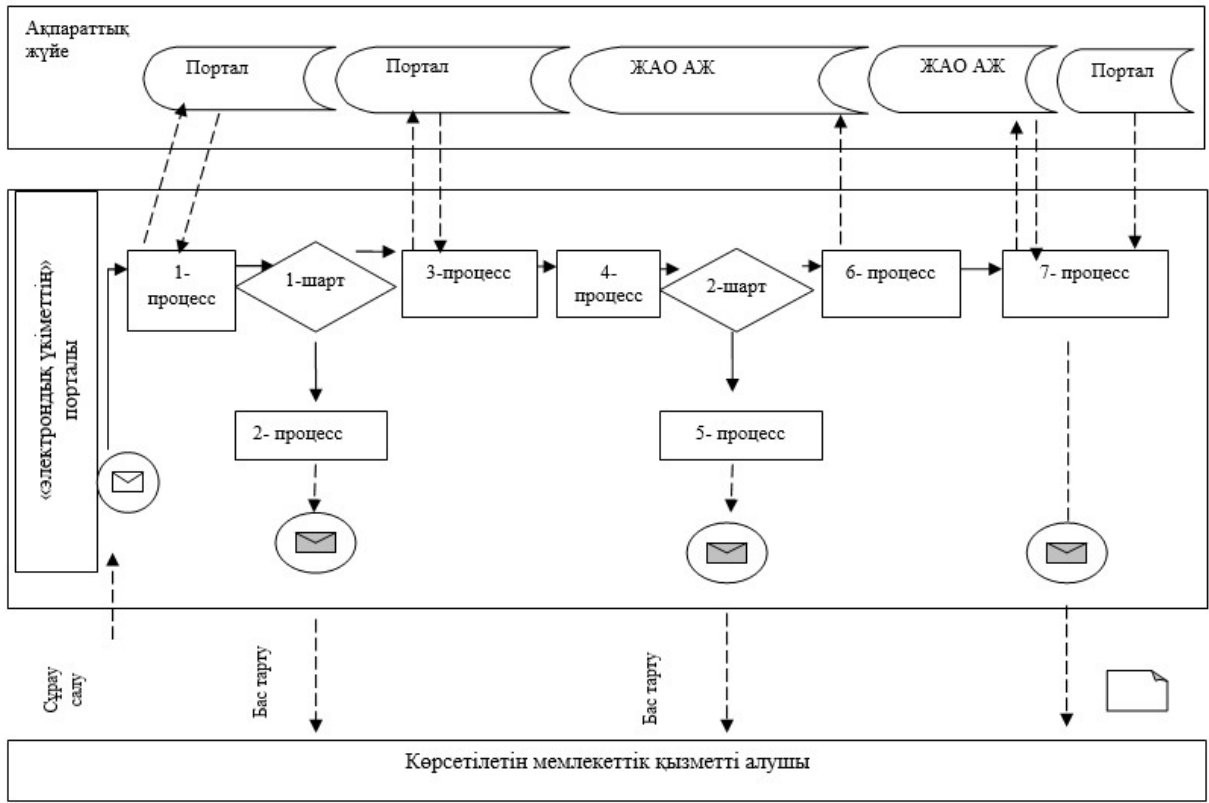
Ақпараттық жүйе

Портал

Портал

ЖАО АЖ

ЖАО АЖ

Портал

«электрондық үкіметтің» порталы

1-процесс

1-шарт

3-процесс

4-процесс

2-шарт

6- процесс

7- процесс

2- процесс

5- процесс

Сұрау салу

Бас тарту

Бас тарту

Көрсетілетін мемлекеттік қызметті алушы